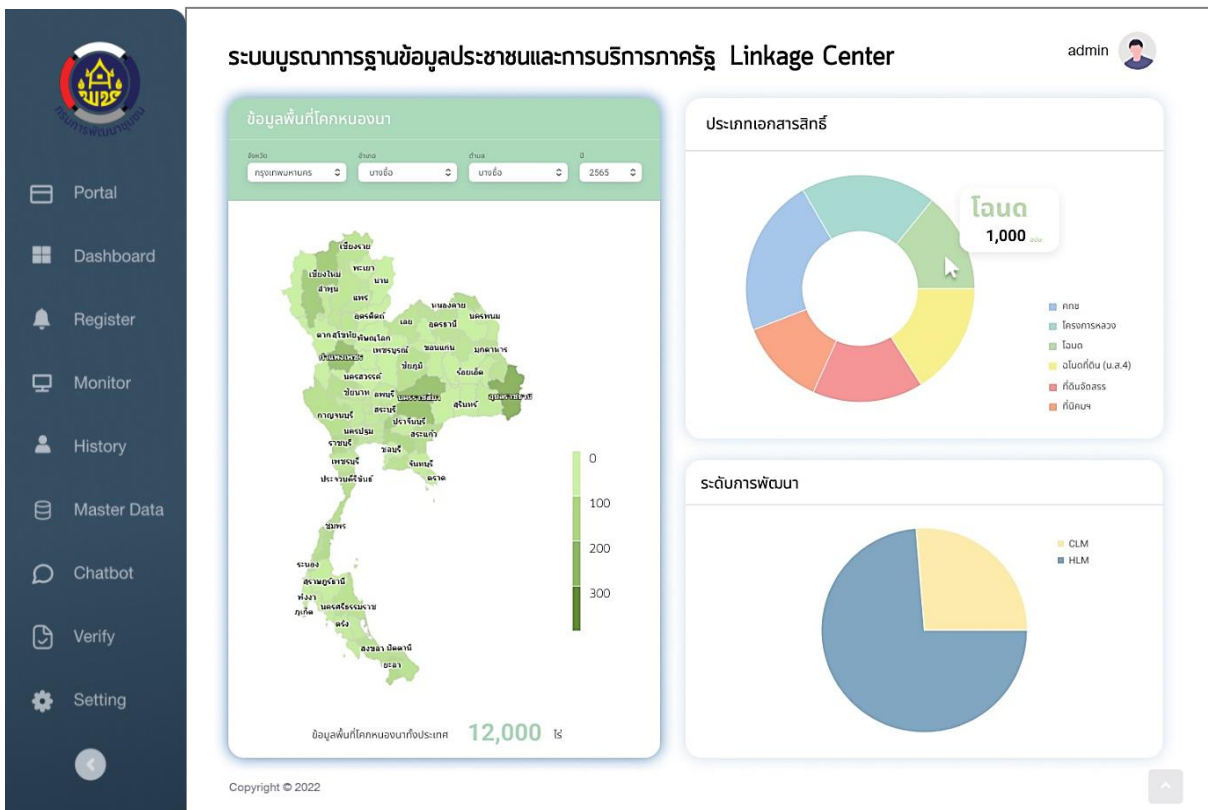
กรมการพัฒนาชุมชน

Portal
Dashboard
Register
Monitor
History
Master Data
Chatbot
Verify
Setting

ระบบบูรณาการฐานข้อมูลประชาชนและการบริการภาครัฐ Linkage Center

admin

ข้อมูลพื้นที่โคกหนองนา

จังหวัด
กรุงเทพมหานคร
อำเภอ
บางซื่อ
ตำบล
บางซื่อ
ปี
2565

เชียงราย
พะเยา
เชียงใหม่
น่าน
ลำพูน
แพร่
อุตรดิตถ์
หนองคาย
นครพนม
ตาก
สุโขทัย
พิษณุโลก
เลย
อุดรธานี
เพชรบูรณ์
ขอนแก่น
มุกดาหาร
กำแพงเพชร
ชัยภูมิ
ร้อยเอ็ด
นครสวรรค์
ชัยนาท
ลพบุรี
นครราชสีมา
อุบลราชธานี
สุรินทร์
กาญจนบุรี
สระบุรี
ปราจีนบุรี
นครปฐม
สระแก้ว
ราชบุรี
ชลบุรี
เพชรบุรี
จันทบุรี
ประจวบคีรีขันธ์
ตราด
ชุมพร
ระนอง
สุราษฎร์ธานี
พังงา
ภูเก็ต
นครศรีธรรมราช
ตรัง
สงขลา
ปัตตานี
ยะลา

0
100
200
300

ข้อมูลพื้นที่โคกหนองนาทั้งประเทศ 12,000 ไร่

ประเภทเอกสารสิทธิ์

โฉนด
1,000 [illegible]

คทช
โครงการหลวง
โฉนด
ใบจองที่ดิน (น.ส.4)
ที่ดินจัดสรร
ที่มีคนฯ

ระดับการพัฒนา

CLM
HLM

Copyright © 2022